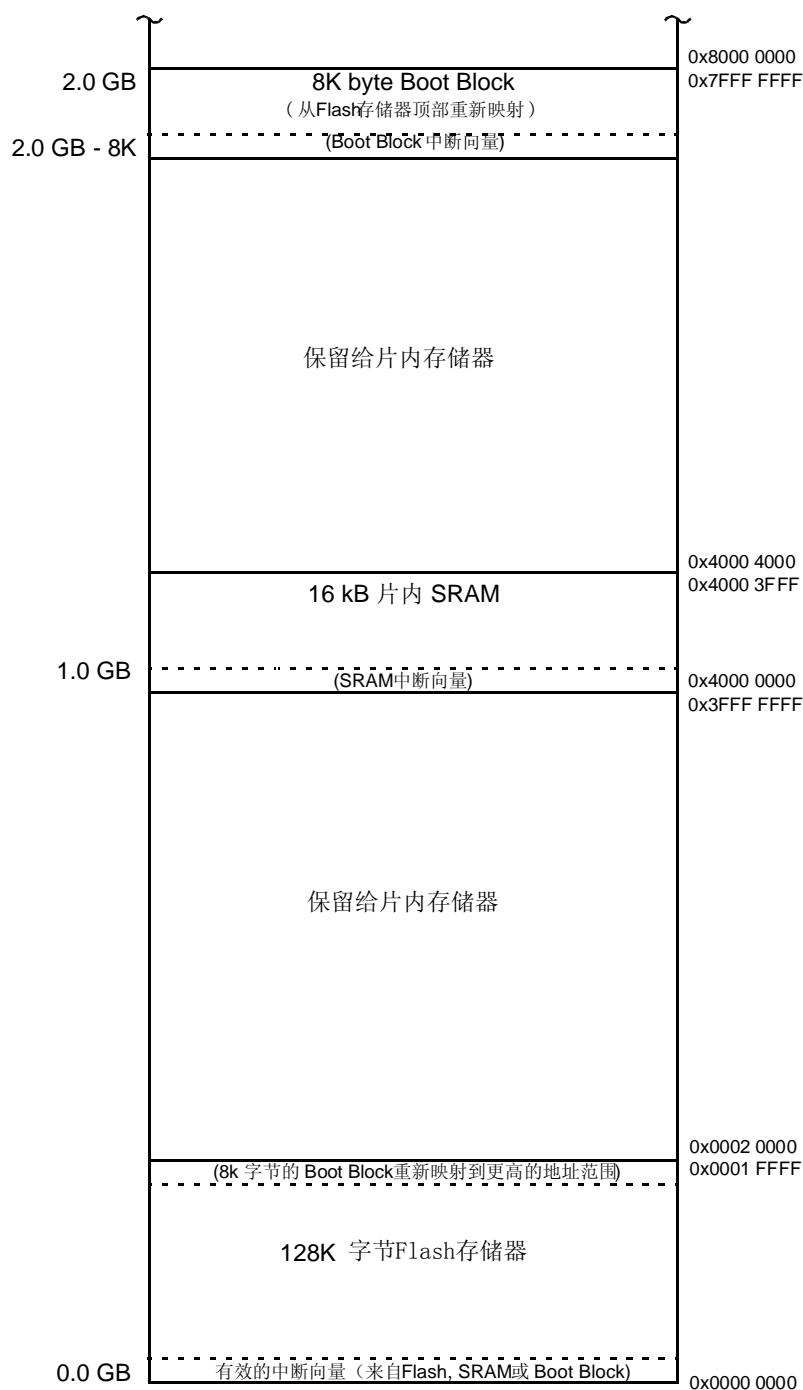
0x8000 0000

2.0 GB

8K byte Boot Block

（从Flash存储器顶部重新映射）

0x7FFF FFFF

2.0 GB - 8K

(Boot Block 中断向量)

保留给片内存储器

0x4000 4000

16 kB 片内 SRAM

0x4000 3FFF

1.0 GB

(SRAM中断向量)

0x4000 0000

0x3FFF FFFF

保留给片内存储器

0x0002 0000

(8k 字节的 Boot Block重新映射到更高的地址范围)

0x0001 FFFF

128K 字节Flash存储器

0.0 GB

有效的中断向量（来自Flash, SRAM或 Boot Block)

0x0000 0000